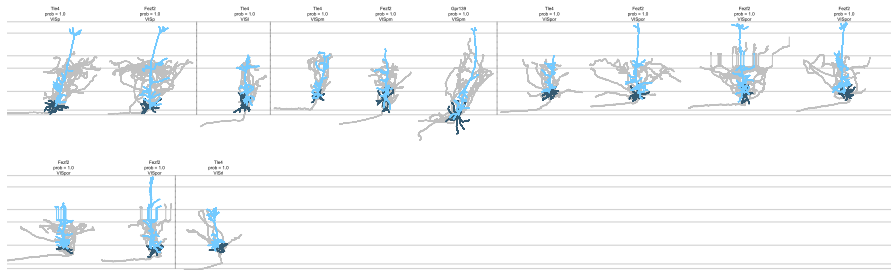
Tlx4
prob = 1.0
VISp

Fezf2
prob = 1.0
VISp

Tlx4
prob = 1.0
VISl

Tlx4
prob = 1.0
VISpm

Fezf2
prob = 1.0
VISpm

Gpr139
prob = 1.0
VISpm

Tlx4
prob = 1.0
VISpor

Fezf2
prob = 1.0
VISpor

Fezf2
prob = 1.0
VISpor

Fezf2
prob = 1.0
VISpor

Fezf2
prob = 1.0
VISpor

Fezf2
prob = 1.0
VISpor

Tlx4
prob = 1.0
VISli